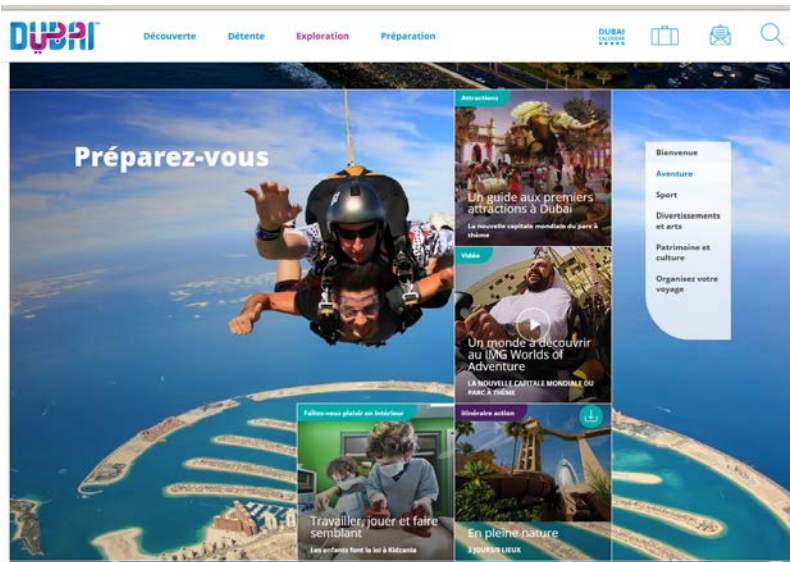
DUBAI

Découverte Détente Exploration Préparation

DUBAI CALENDAR

Préparez-vous

Attractions

Un guide aux premiers attractions à Dubai

La nouvelle capitale mondiale du parc à thème

Vidéo

Un monde à découvrir au IMG Worlds of Adventure

LA NOUVELLE CAPITALE MONDIALE DU PARC À THÈME

Faites-vous plaisir en intérieur

Travailler, jouer et faire semblant

Les enfants font la loi à Kidzania

Itinéraire action

En pleine nature

3 JOURS/5 LIEUX

Bienvenue

Aventure

Sport

Divertissements et arts

Patrimoine et culture

Organisez votre voyage